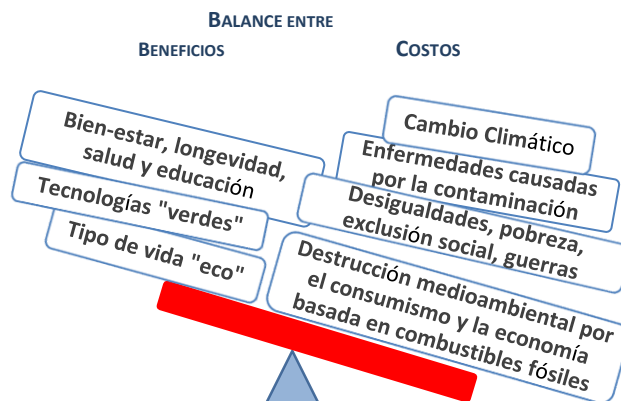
Balance entre

Beneficios

Costos

Bien-estar, longevidad, salud y educación

Tecnologías "verdes"

Tipo de vida "eco"

Cambio Climático

Enfermedades causadas por la contaminación

Desigualdades, pobreza, exclusión social, guerras

Destrucción medioambiental por el consumismo y la economía basada en combustibles fósiles